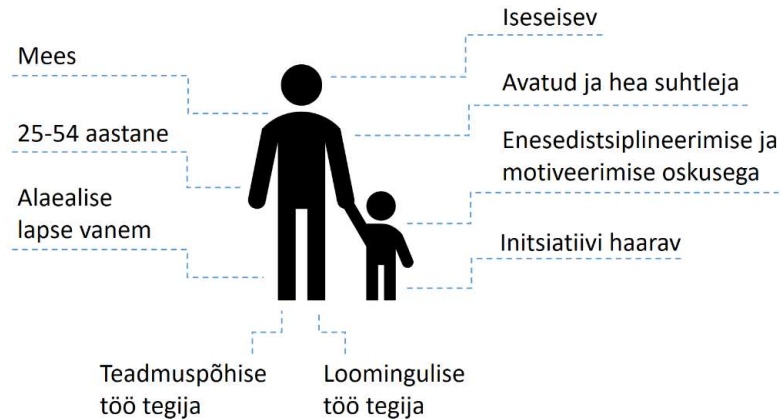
Mees

25-54 aastane

Alaealise lapse vanem

Iseseisev

Avatud ja hea suhtleja

Enesedistsiplineerimise ja motiveerimise oskusega

Initsiatiivi haarav

Teadmuspõhise töö tegija

Loomingulise töö tegija